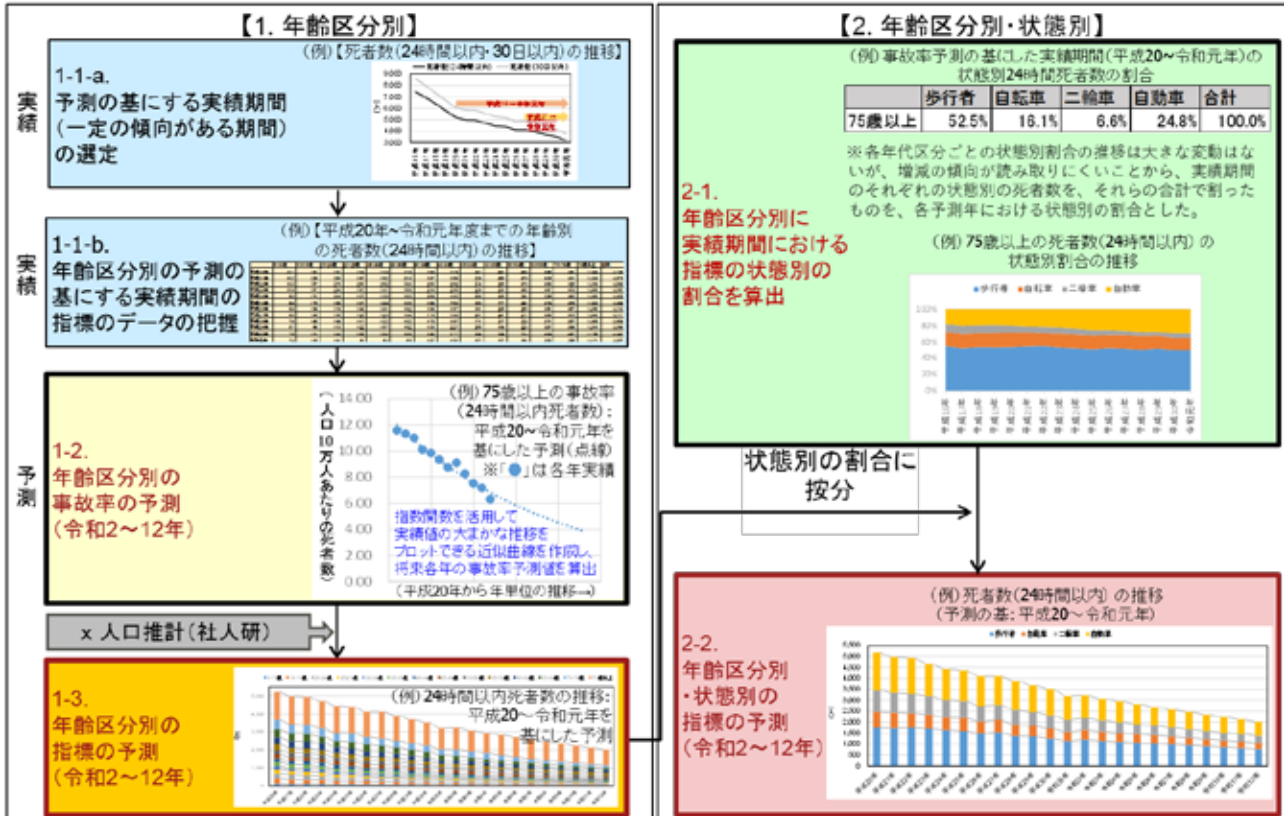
【1. 年齢区分別】

実績

1-1-a.
予測の基にする実績期間（一定の傾向がある期間）の選定

(例)【死者数(24時間以内・30日以内)の推移】

実績

1-1-b.
年齢区分別の予測の基にする実績期間の指標のデータの把握

(例)【平成20年~令和元年度までの年齢別の死者数(24時間以内)の推移】

予測

1-2.
年齢区分別の事故率の予測
(令和2～12年)

(人口10万人あたりの死者数)

14.00
12.00
10.00
8.00
6.00
4.00
2.00
0.00

(例) 75歳以上の事故率(24時間以内死者数):平成20～令和元年を基にした予測(点線)
※「●」は各年実績

指数関数を活用して実績値の大まかな推移をプロットできる近似曲線を作成し、将来各年の事故率予測値を算出

(平成20年から年単位の推移→)

x 人口推計(社人研)

1-3.
年齢区分別の指標の予測
(令和2～12年)

(例) 24時間以内死者数の推移:平成20～令和元年を基にした予測

【2. 年齢区分別・状態別】

(例) 事故率予測の基にした実績期間(平成20～令和元年)の状態別24時間死者数の割合

|  | 歩行者 | 自転車 | 二輪車 | 自動車 | 合計 |
|---|---|---|---|---|---|
| 75歳以上 | 52.5% | 16.1% | 6.6% | 24.8% | 100.0% |

※各年代区分ごとの状態別割合の推移は大きな変動はないが、増減の傾向が読み取りにくいことから、実績期間のそれぞれの状態別の死者数を、それらの合計で割ったものを、各予測年における状態別の割合とした。

2-1.
年齢区分別に実績期間における指標の状態別の割合を算出

(例) 75歳以上の死者数(24時間以内)の状態別割合の推移

歩行者 自転車 二輪車 自動車

100%
80%
60%
40%
20%
0%

状態別の割合に按分

2-2.
年齢区分別・状態別の指標の予測
(令和2～12年)

(例) 死者数(24時間以内)の推移
(予測の基: 平成20～令和元年)

歩行者 自転車 二輪車 自動車

5,500
5,000
4,500
4,000
3,500
3,000
2,500
2,000
1,500
1,000
500
0